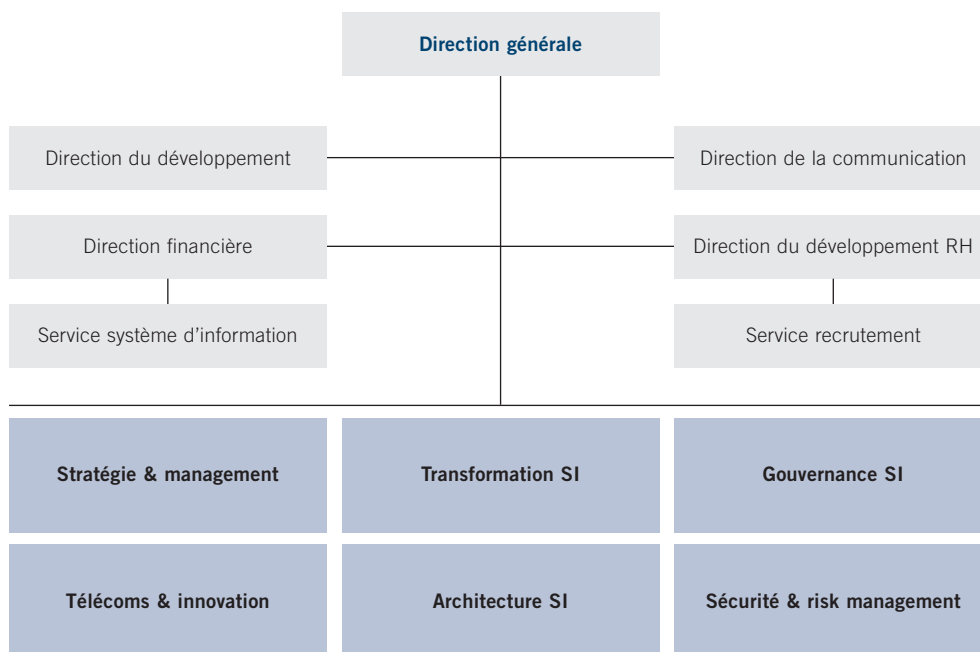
Direction générale

Direction du développement

Direction de la communication

Direction financière

Direction du développement RH

Service système d’information

Service recrutement

Stratégie & management

Transformation SI

Gouvernance SI

Télécoms & innovation

Architecture SI

Sécurité & risk management